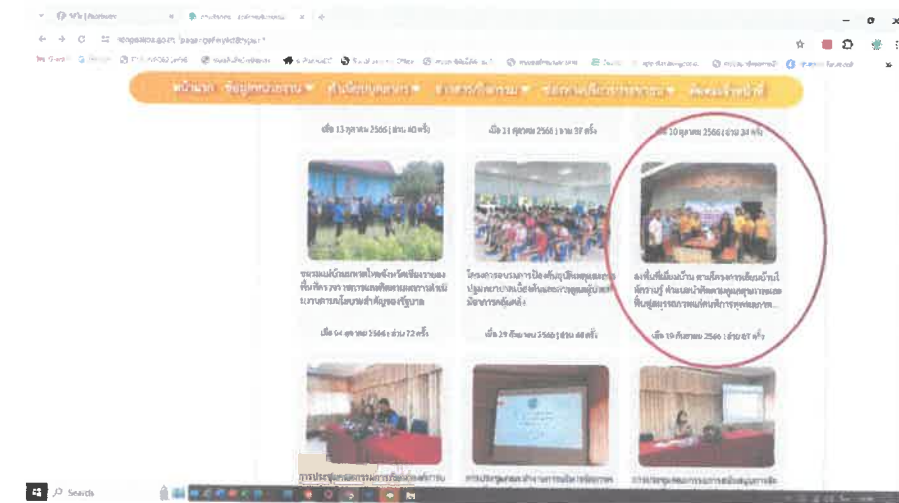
หน้าแรก ข้อมูลหน่วยงาน ▾ สำนัก/กองต่างๆ ▾ ข่าวสาร/กิจกรรม ▾ ช่องทางบริการประชาชน ▾ ติดต่อเจ้าหน้าที่

เมื่อ 13 ตุลาคม 2566 | อ่าน 40 ครั้ง

เมื่อ 11 ตุลาคม 2566 | อ่าน 37 ครั้ง

เมื่อ 10 ตุลาคม 2566 | อ่าน 34 ครั้ง

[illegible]

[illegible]

ลงพื้นที่เยี่ยมบ้าน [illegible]

เมื่อ 04 ตุลาคม 2566 | อ่าน 72 ครั้ง

เมื่อ 29 กันยายน 2566 | อ่าน 48 ครั้ง

เมื่อ 19 กันยายน 2566 | อ่าน 87 ครั้ง

การประชุม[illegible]

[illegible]

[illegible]

Search